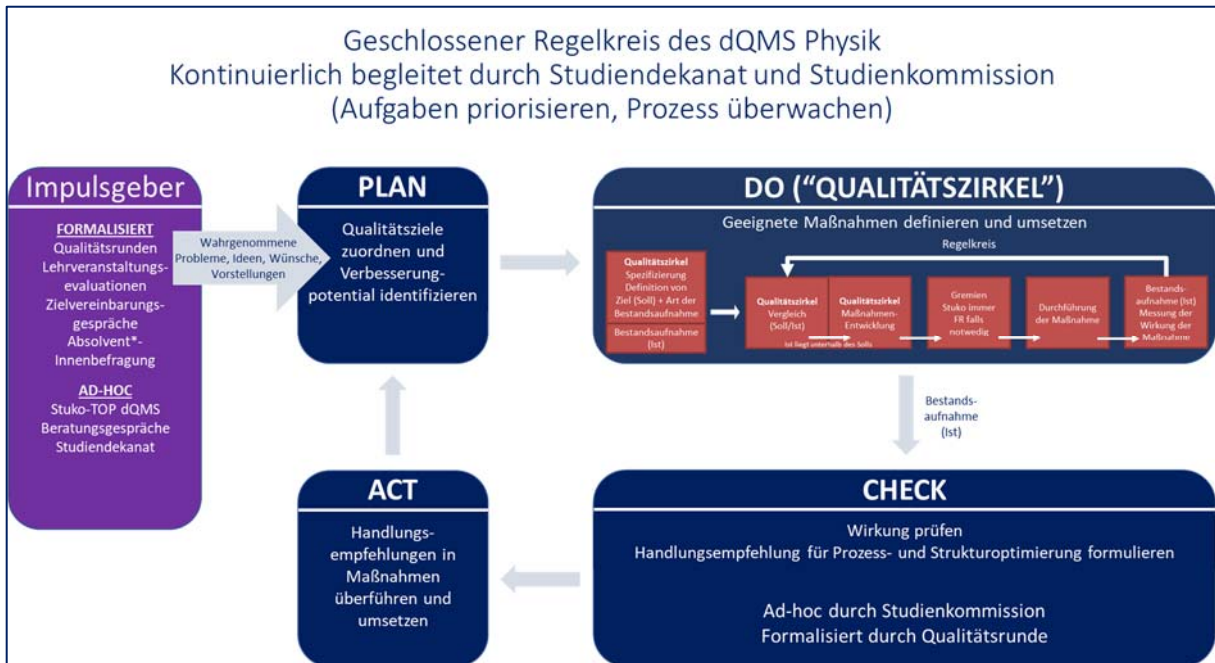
Geschlossener Regelkreis des dQMS Physik
Kontinuierlich begleitet durch Studiendekanat und Studienkommission
(Aufgaben priorisieren, Prozess überwachen)

Impulsgeber

FORMALISIERT
Qualitätsrunden
Lehrveranstaltungsevaluationen
Zielvereinbarungsgespräche
Absolvent*-Innenbefragung

AD-HOC
Stuko-TOP dQMS
Beratungsgespräche
Studiendekanat

Wahrgenommene Probleme, Ideen, Wünsche, Vorstellungen

PLAN

Qualitätsziele zuordnen und Verbesserungspotential identifizieren

DO ("QUALITÄTSZIRKEL")

Geeignete Maßnahmen definieren und umsetzen

Regelkreis

Qualitätszirkel
Spezifizierung
Definition von Ziel (Soll) + Art der Bestandsaufnahme

Bestandsaufnahme (Ist)

Qualitätszirkel
Vergleich (Soll/Ist)

Ist liegt unterhalb des Solls

Qualitätszirkel
Maßnahmen-Entwicklung

Gremien
Stuko immer
FR falls notwedig

Durchführung der Maßnahme

Bestandsaufnahme (Ist)
Messung der Wirkung der Maßnahme

Bestandsaufnahme (Ist)

ACT

Handlungsempfehlungen in Maßnahmen überführen und umsetzen

CHECK

Wirkung prüfen
Handlungsempfehlung für Prozess- und Strukturoptimierung formulieren

Ad-hoc durch Studienkommission
Formalisiert durch Qualitätsrunde